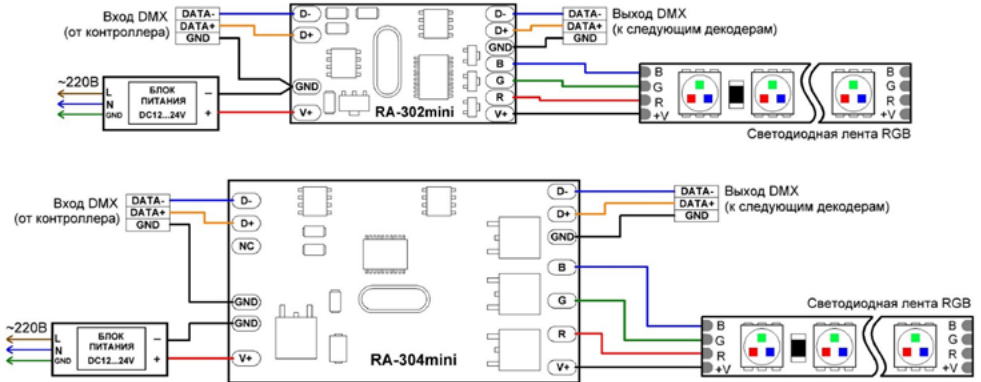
Вход DMX
(от контроллера)
DATA-
DATA+
GND

D-
D+
GND
V+
RA-302mini
D-
D+
GND
B
G
R
V+

DATA-
DATA+
GND
Выход DMX
(к следующим декодерам)

~220В
L
N
GND
БЛОК ПИТАНИЯ
DC12...24V
-
+

B
G
R
+V
B
G
R
+V
Светодиодная лента RGB

Вход DMX
(от контроллера)
DATA-
DATA+
GND

D-
D+
NC
GND
GND
V+
RA-304mini
D-
D+
GND
B
G
R
V+

DATA-
DATA+
GND
Выход DMX
(к следующим декодерам)

~220В
L
N
GND
БЛОК ПИТАНИЯ
DC12...24V
-
+

Светодиодная лента RGB
B
G
R
+V
B
G
R
+V